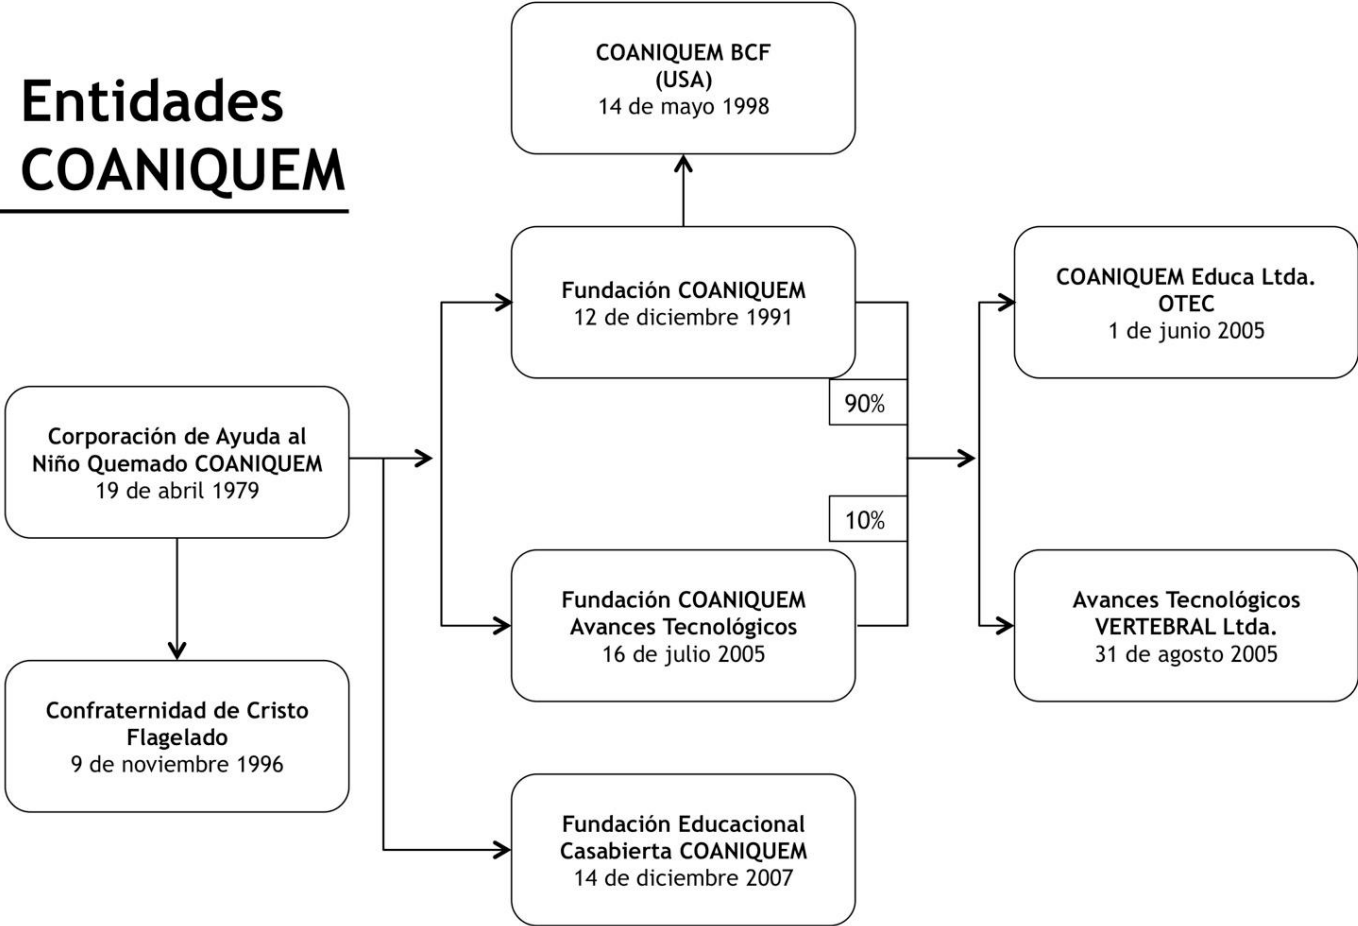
Entidades COANIQUEM

COANIQUEM BCF
(USA)
14 de mayo 1998

Fundación COANIQUEM
12 de diciembre 1991

COANIQUEM Educa Ltda.
OTEC
1 de junio 2005

90%

Corporación de Ayuda al Niño Quemado COANIQUEM
19 de abril 1979

10%

Fundación COANIQUEM
Avances Tecnológicos
16 de julio 2005

Avances Tecnológicos
VERTEBRAL Ltda.
31 de agosto 2005

Confraternidad de Cristo Flagelado
9 de noviembre 1996

Fundación Educacional
Casabierta COANIQUEM
14 de diciembre 2007